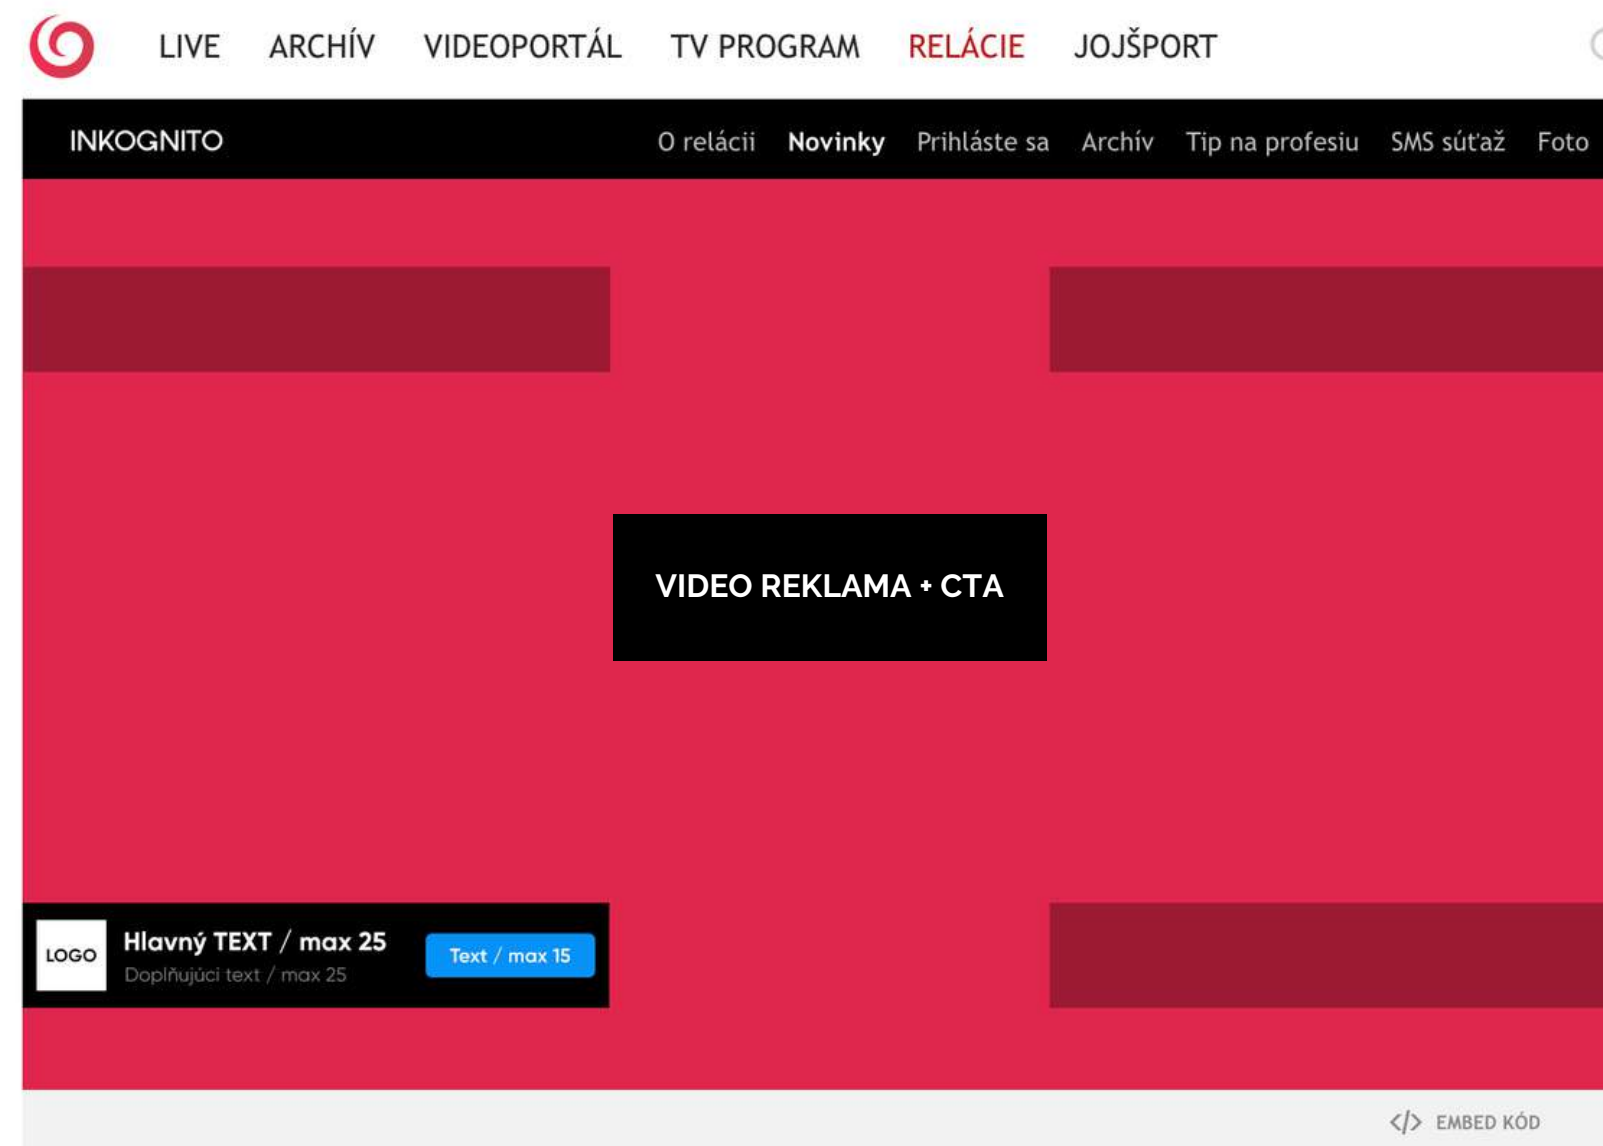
LIVE ARCHÍV VIDEOPORTÁL TV PROGRAM RELÁCIE JOJŠPORT

INKOGNITO

O relácii Novinky Prihláste sa Archív Tip na profesiu SMS súťaž Foto

VIDEO REKLAMA + CTA

LOGO

Hlavný TEXT / max 25

Doplňujúci text / max 25

Text / max 15

</> EMBED KÓD